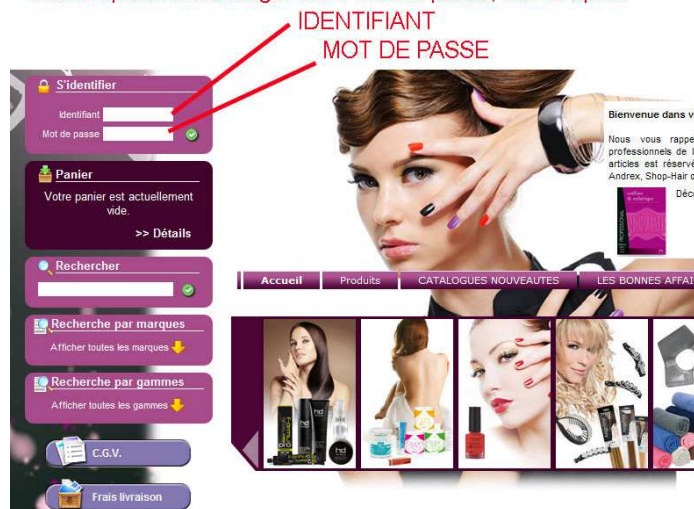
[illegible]

IDENTIFIANT
MOT DE PASSE

S'identifier
Identifiant
Mot de passe

Panier
Votre panier est actuellement vide.
>> Détails

Rechercher

Recherche par marques
Afficher toutes les marques

Recherche par gammes
Afficher toutes les gammes

C.G.V.

Frais livraison

Bienvenue dans v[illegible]

Nous vous rappe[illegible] professionnels de l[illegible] articles est réservé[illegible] Andrex, Shop-Hair c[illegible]

Déc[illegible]

Accueil
Produits
CATALOGUES NOUVEAUTES
LES BONNES AFFAI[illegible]